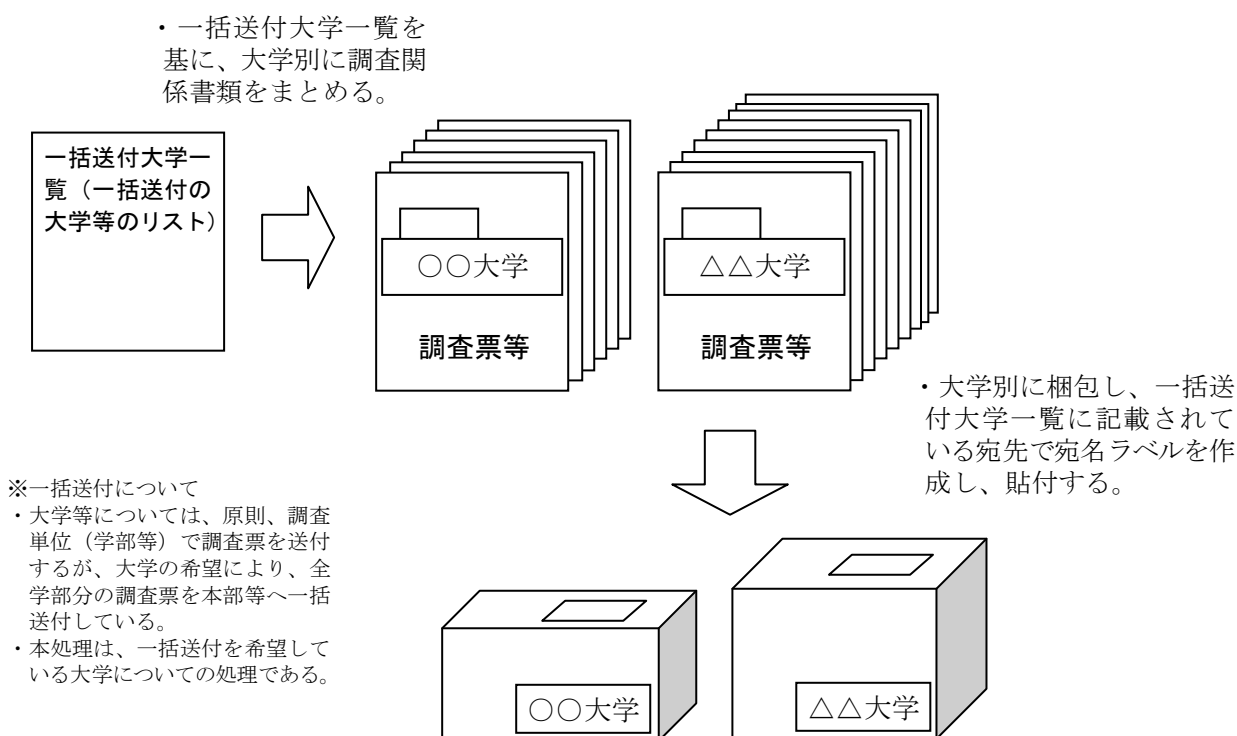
・一括送付大学一覧を基に、大学別に調査関係書類をまとめる。

一括送付大学一覧（一括送付の大学等のリスト）

○○大学

調査票等

△△大学

調査票等

・大学別に梱包し、一括送付大学一覧に記載されている宛先で宛名ラベルを作成し、貼付する。

※一括送付について
・大学等については、原則、調査単位（学部等）で調査票を送付するが、大学の希望により、全学部分の調査票を本部等へ一括送付している。
・本処理は、一括送付を希望している大学についての処理である。

○○大学

△△大学